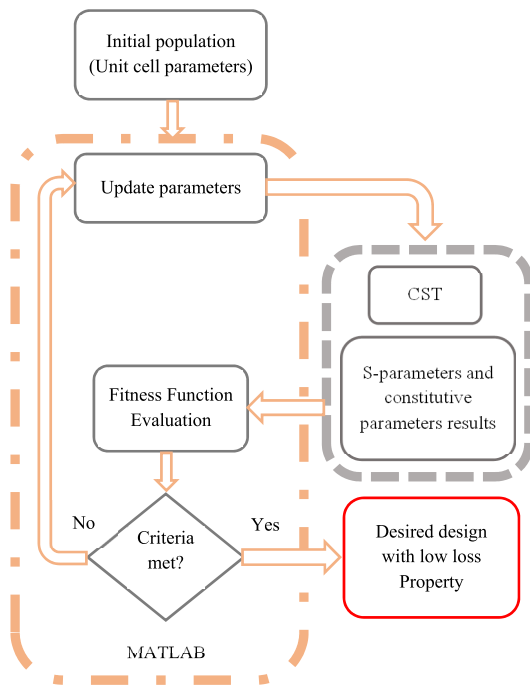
Initial population
(Unit cell parameters)

Update parameters

CST

S-parameters and constitutive parameters results

Fitness Function Evaluation

No

Criteria met?

Yes

Desired design with low loss Property

MATLAB